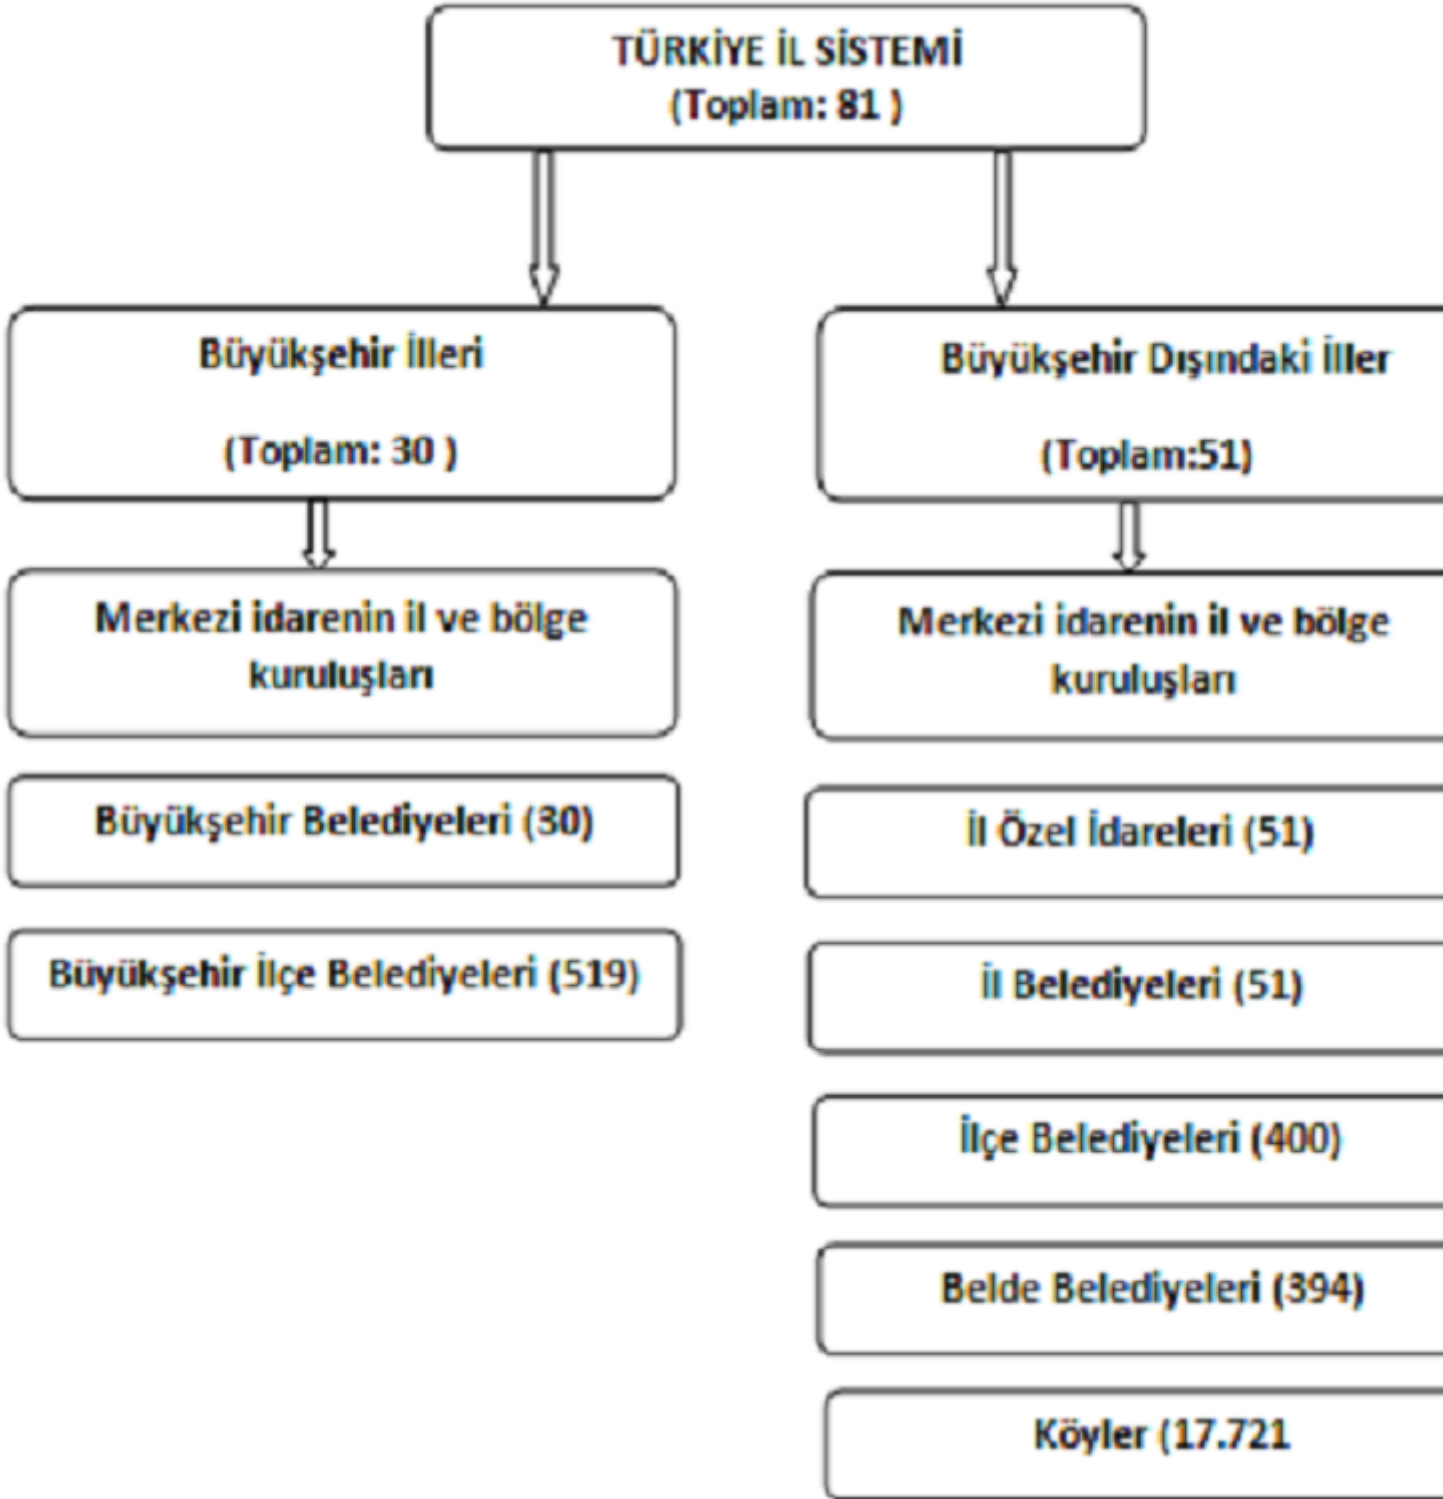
TÜRKİYE İL SİSTEMİ
(Toplam: 81 )

Büyükşehir İlleri

(Toplam: 30 )

Merkezi idarenin il ve bölge kuruluşları

Büyükşehir Belediyeleri (30)

Büyükşehir İlçe Belediyeleri (519)

Büyükşehir Dışındaki İller

(Toplam:51)

Merkezi idarenin il ve bölge kuruluşları

İl Özel İdareleri (51)

İl Belediyeleri (51)

İlçe Belediyeleri (400)

Belde Belediyeleri (394)

Köyler (17.721